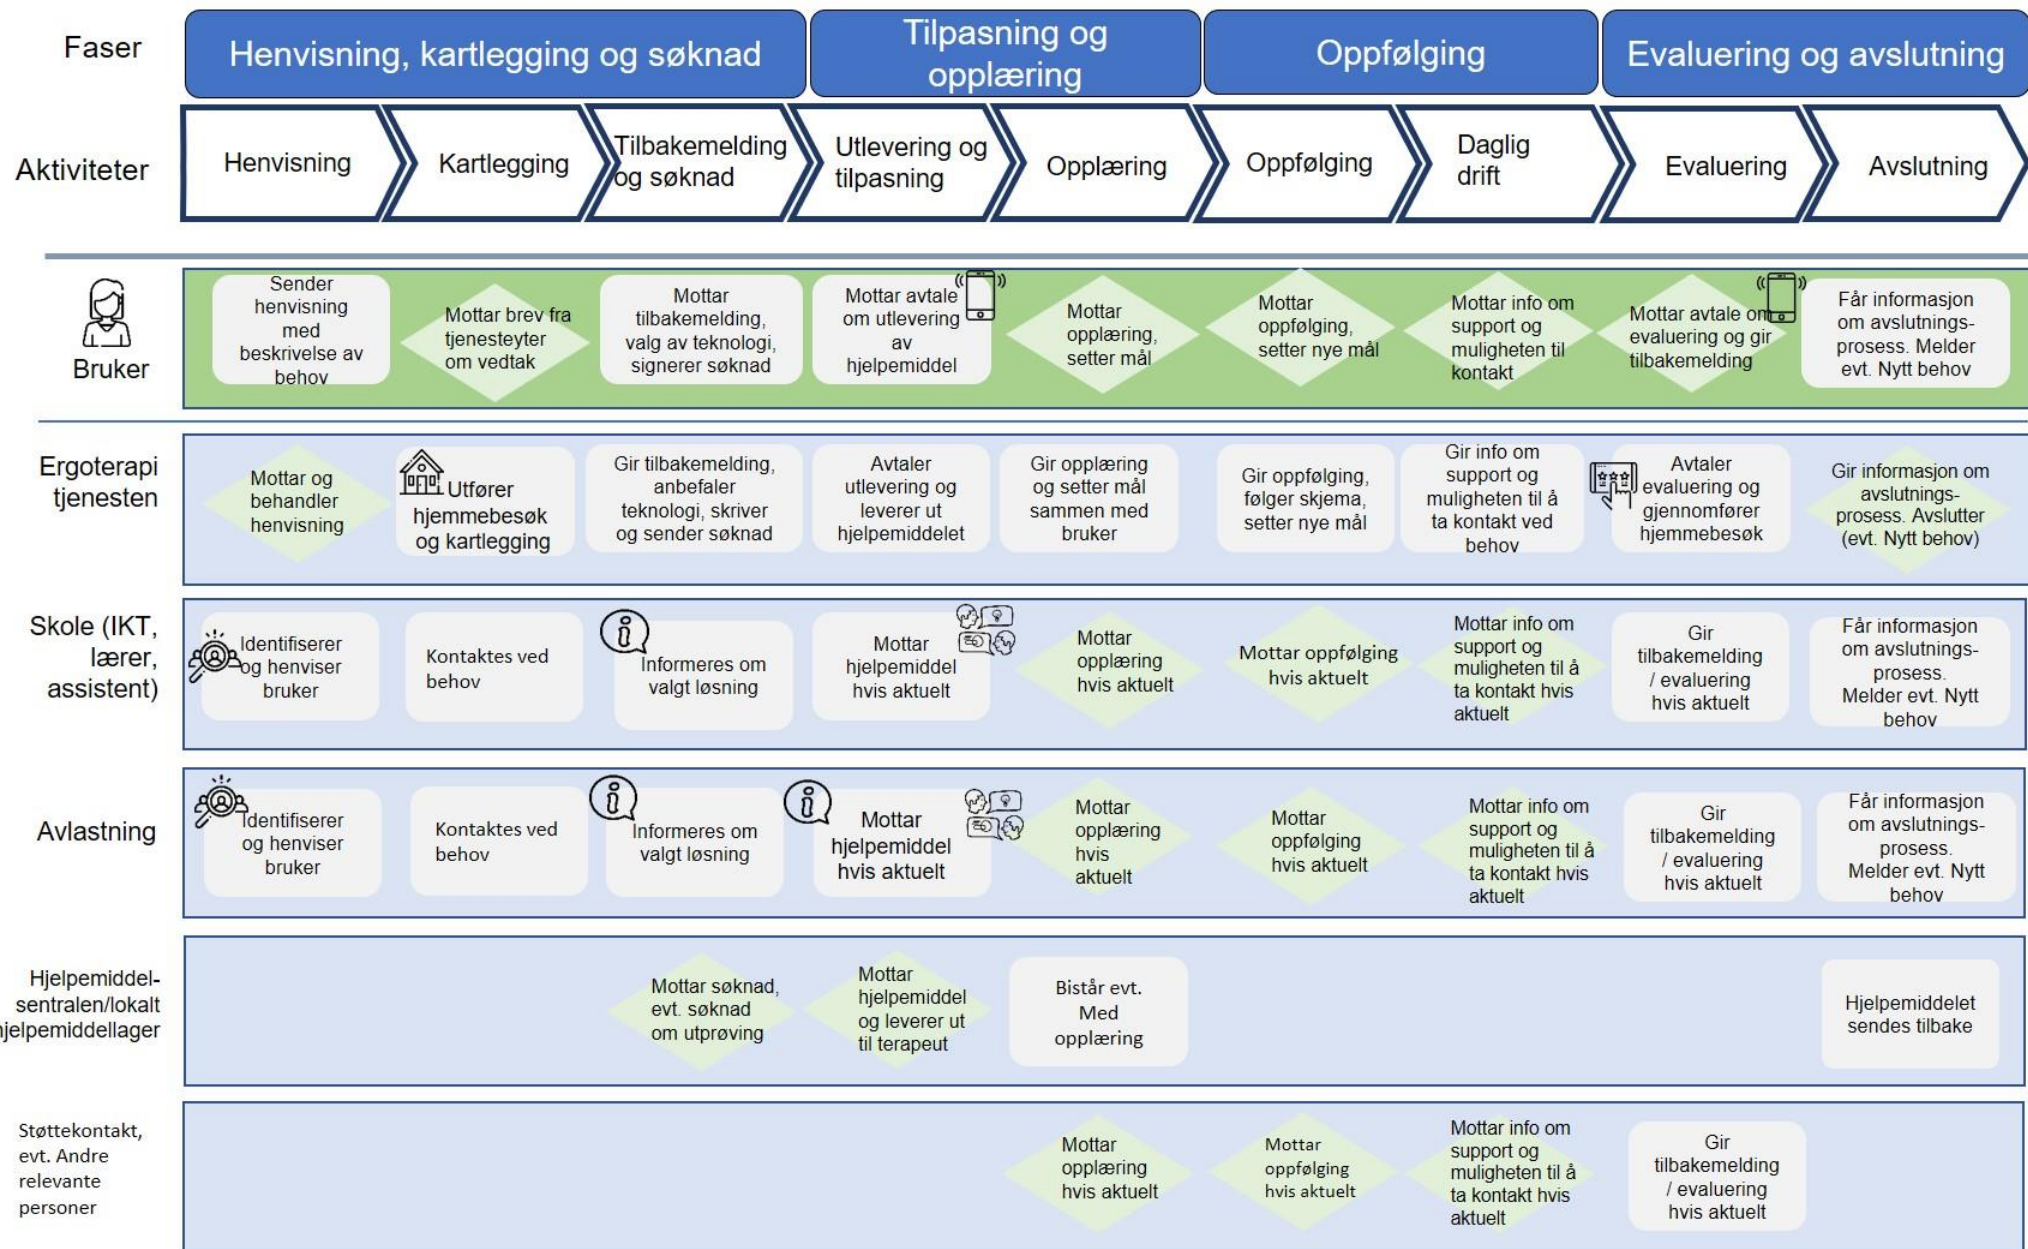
Faser

Henvisning, kartlegging og søknad

Tilpasning og opplæring

Oppfølging

Evaluering og avslutning

Aktiviteter

Henvisning

Kartlegging

Tilbakemelding og søknad

Utlevering og tilpasning

Opplæring

Oppfølging

Daglig drift

Evaluering

Avslutning

Bruker

Sender henvisning med beskrivelse av behov

Mottar brev fra tjenesteyter om vedtak

Mottar tilbakemelding, valg av teknologi, signerer søknad

Mottar avtale om utlevering av hjelpemiddel

Mottar opplæring, setter mål

Mottar oppfølging, setter nye mål

Mottar info om support og muligheten til kontakt

Mottar avtale om evaluering og gir tilbakemelding

Får informasjon om avslutnings-prosess. Melder evt. Nytt behov

Ergoterapi tjenesten

Mottar og behandler henvisning

Utfører hjemmebesøk og kartlegging

Gir tilbakemelding, anbefaler teknologi, skriver og sender søknad

Avtaler utlevering og leverer ut hjelpemiddelet

Gir opplæring og setter mål sammen med bruker

Gir oppfølging, følger skjema, setter nye mål

Gir info om support og muligheten til å ta kontakt ved behov

Avtaler evaluering og gjennomfører hjemmebesøk

Gir informasjon om avslutnings-prosess. Avslutter (evt. Nytt behov)

Skole (IKT, lærer, assistent)

Identifiserer og henviser bruker

Kontaktes ved behov

Informeres om valgt løsning

Mottar hjelpemiddel hvis aktuelt

Mottar opplæring hvis aktuelt

Mottar oppfølging hvis aktuelt

Mottar info om support og muligheten til å ta kontakt hvis aktuelt

Gir tilbakemelding / evaluering hvis aktuelt

Får informasjon om avslutnings-prosess. Melder evt. Nytt behov

Avlastning

Identifiserer og henviser bruker

Kontaktes ved behov

Informeres om valgt løsning

Mottar hjelpemiddel hvis aktuelt

Mottar opplæring hvis aktuelt

Mottar oppfølging hvis aktuelt

Mottar info om support og muligheten til å ta kontakt hvis aktuelt

Gir tilbakemelding / evaluering hvis aktuelt

Får informasjon om avslutnings-prosess. Melder evt. Nytt behov

Hjelpemiddel-sentralen/lokalt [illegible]jelpemiddellager

Mottar søknad, evt. søknad om utprøving

Mottar hjelpemiddel og leverer ut til terapeut

Bistår evt. Med opplæring

Hjelpemiddelet sendes tilbake

Støttekontakt, evt. Andre relevante personer

Mottar opplæring hvis aktuelt

Mottar oppfølging hvis aktuelt

Mottar info om support og muligheten til å ta kontakt hvis aktuelt

Gir tilbakemelding / evaluering hvis aktuelt